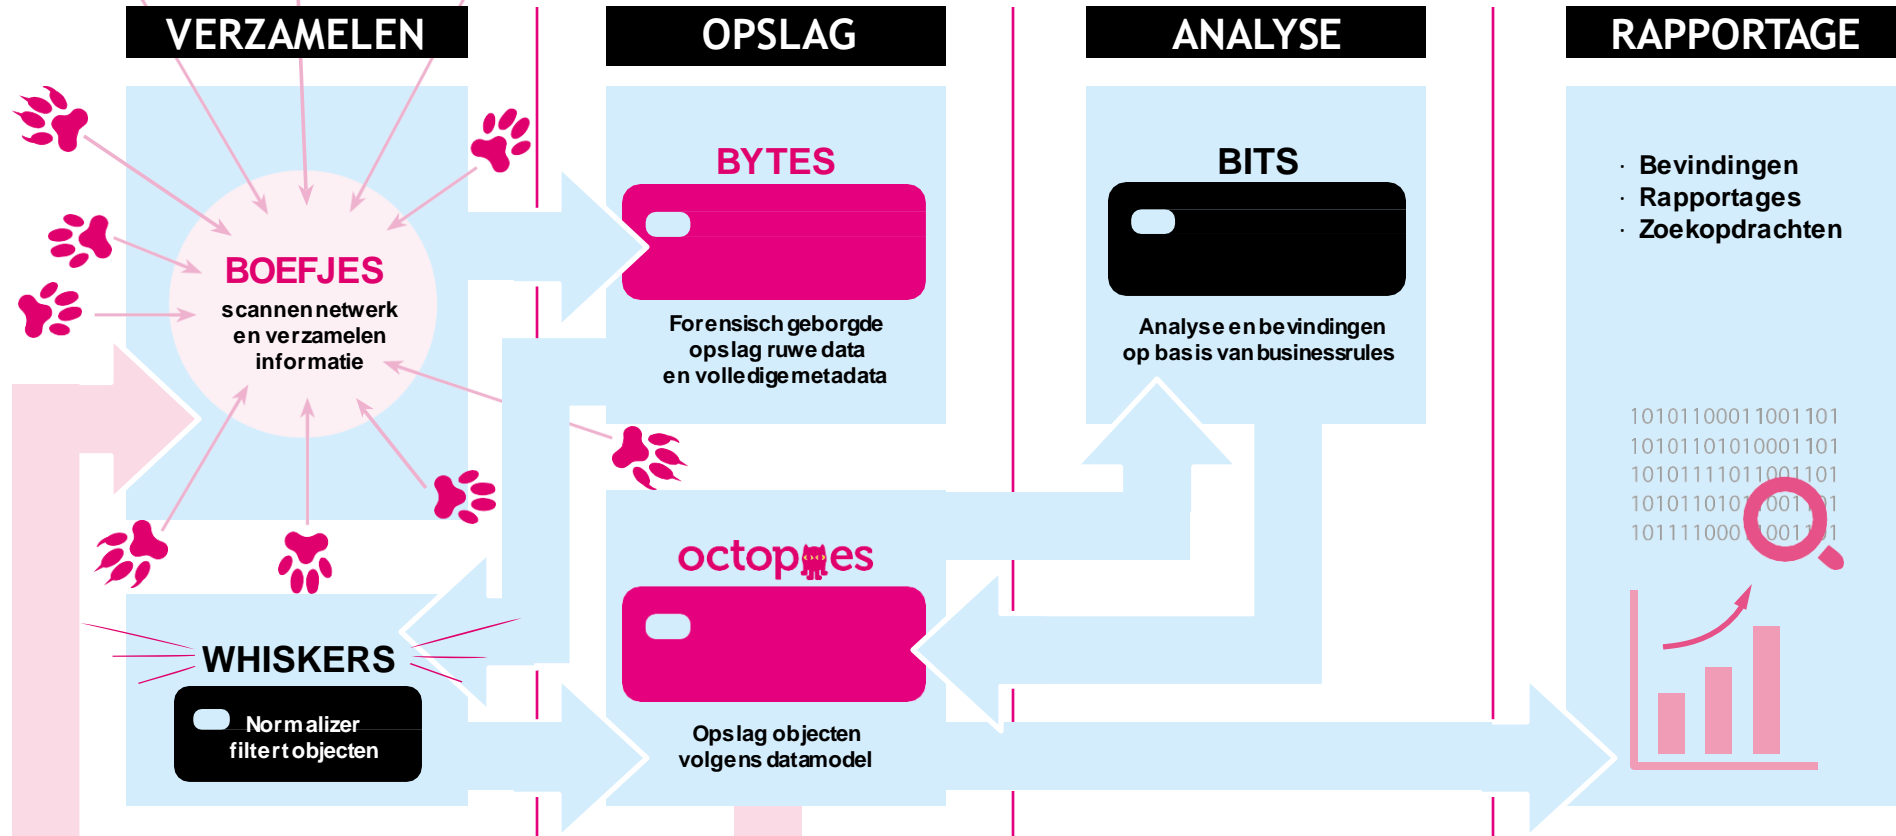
VERZAMELEN

OPSLAG

ANALYSE

RAPPORTAGE

BOEFJES
scannen netwerk en verzamelen informatie

BYTES

Forensisch geborgde opslag ruwe data en volledige metadata

BITS

Analyse en bevindingen op basis van businessrules

· Bevindingen
· Rapportages
· Zoekopdrachten

1010110001100110 1
1010110101000110 1
1010111011001101
1010110101001101
1011110001001101

octopoes

WHISKERS

Normalizer filtert objecten

Opslag objecten volgens datamodel